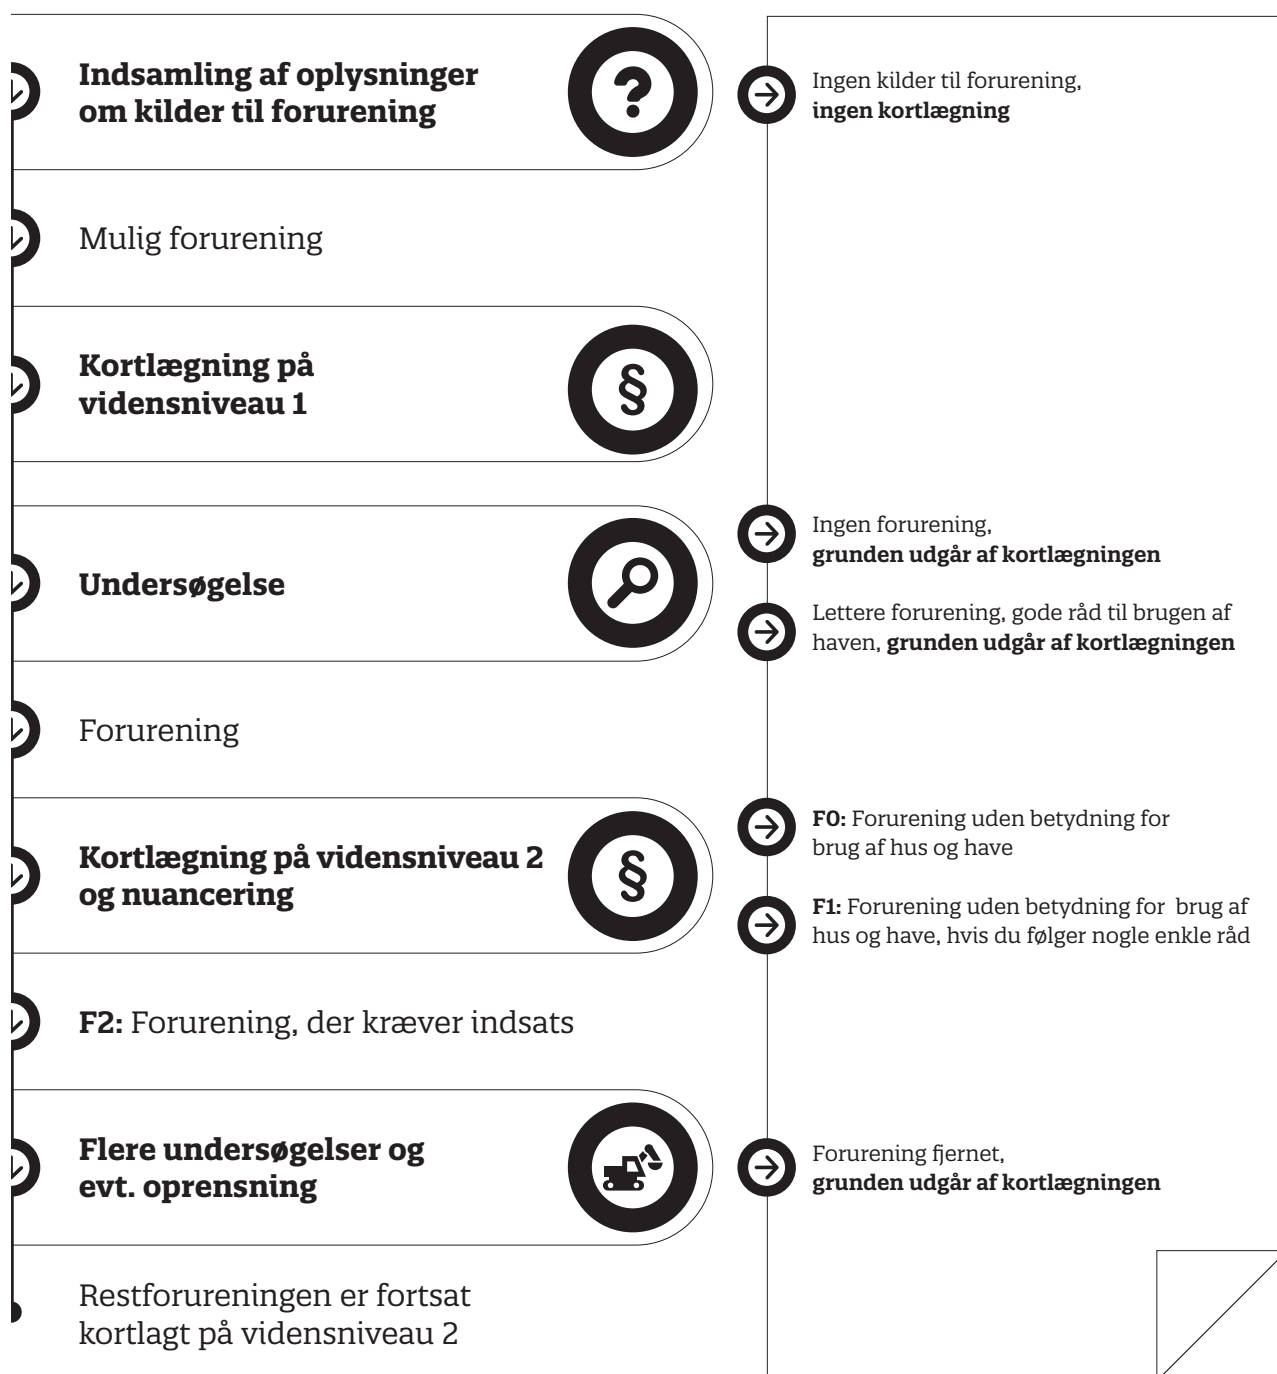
Indsamling af oplysninger om kilder til forurening

?

Ingen kilder til forurening, **ingen kortlægning**

Mulig forurening

Kortlægning på vidensniveau 1

§

Ingen forurening, **grunden udgår af kortlægningen**

Undersøgelse

Lettere forurening, gode råd til brugen af haven, **grunden udgår af kortlægningen**

Forurening

**F0:** Forurening uden betydning for brug af hus og have

Kortlægning på vidensniveau 2 og nuancering

§

**F1:** Forurening uden betydning for brug af hus og have, hvis du følger nogle enkle råd

**F2:** Forurening, der kræver indsats

Flere undersøgelser og evt. oprensning

Forurening fjernet, **grunden udgår af kortlægningen**

Restforureningen er fortsat kortlagt på vidensniveau 2